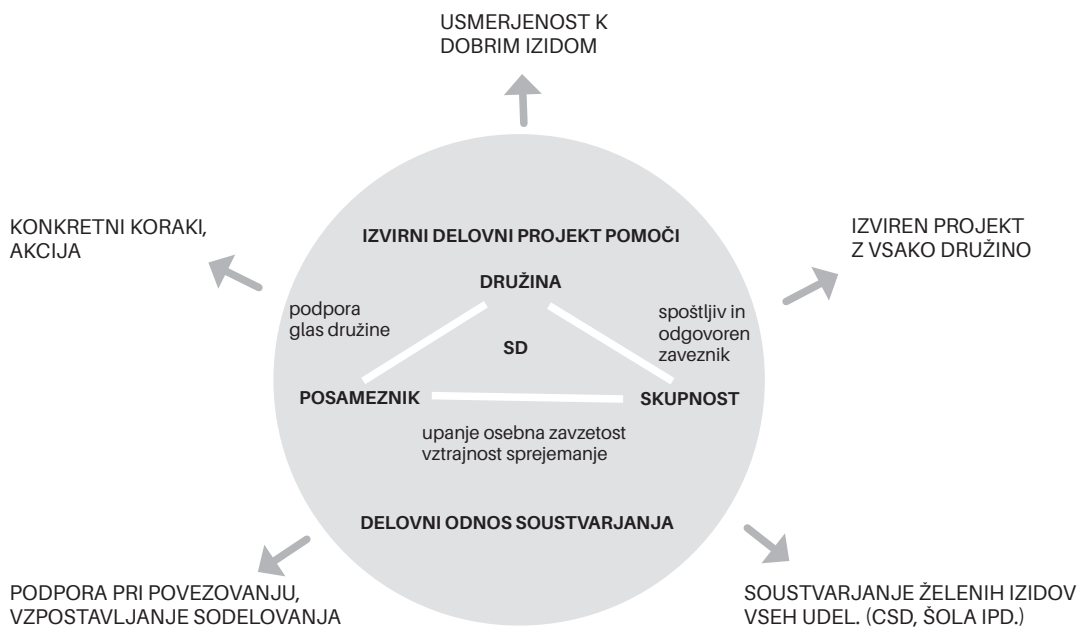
USMERJENOST K DOBRIM IZIDOM

KONKRETNI KORAKI, AKCIJA

IZVIREN PROJEKT Z VSAKO DRUŽINO

IZVIRNI DELOVNI PROJEKT POMOČI

DRUŽINA

podpora glas družine

spoštljiv in odgovoren zaveznik

SD

POSAMEZNIK

SKUPNOST

upanje osebna zavzetost vztrajnost sprejemanje

DELOVNI ODNOS SOUSTVARJANJA

PODPORA PRI POVEZOVANJU, VZPOSTAVLJANJE SODELOVANJA

SOUSTVARJANJE ŽELENIH IZIDOV VSEH UDEL. (CSD, ŠOLA IPD.)